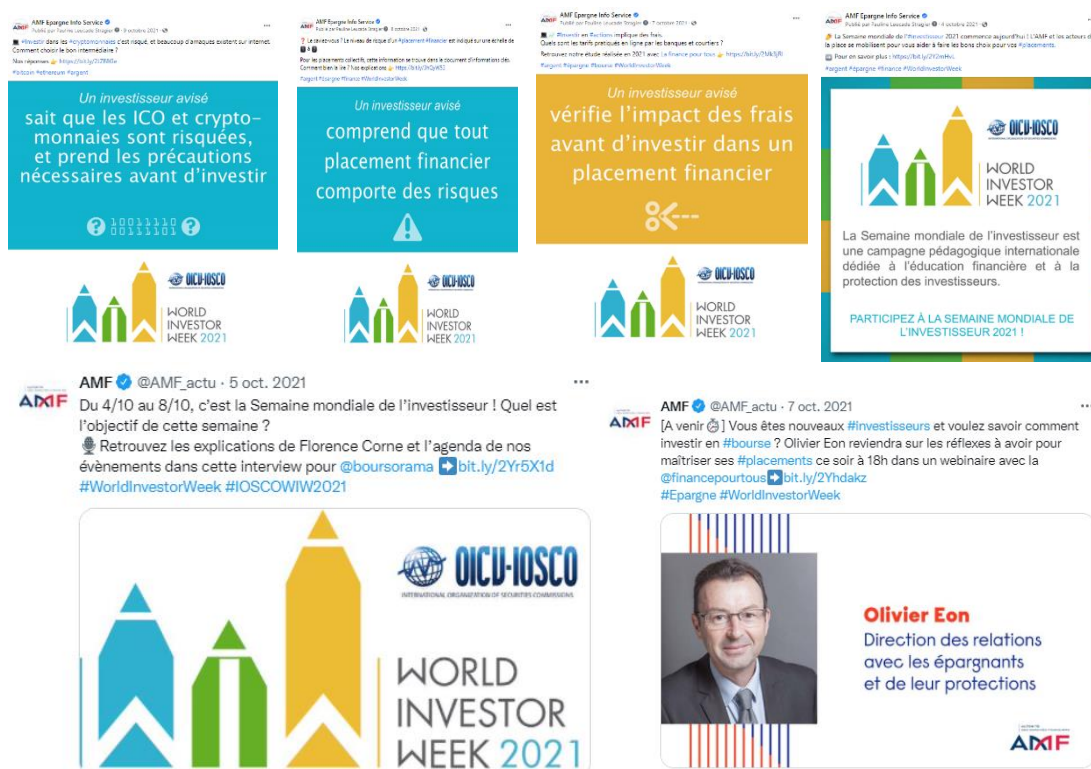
AMF Epargne Info Service
Publié par Pauline Lascaux Stagiair · 8 octobre 2021

#Investir dans les #cryptomonnaies c'est risqué, et beaucoup d'arnaques existent sur internet. Comment choisir le bon intermédiaire ?
Nos réponses : https://bit.ly/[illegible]
#bitcoin #ethereum #argent

Un investisseur avisé
sait que les ICO et crypto-monnaies sont risquées, et prend les précautions nécessaires avant d'investir

OICU-IOSCO
WORLD INVESTOR WEEK 2021

AMF Epargne Info Service
Publié par Pauline Lascaux Stagiair · 8 octobre 2021

Le saviez-vous ? Le niveau de risque d'un #placement #financier est indiqué sur une échelle de 1 à 7.
Pour les placements collectifs, cette information se trouve dans le document d'informations clés. Comment bien le lire ? Nos explications : https://bit.ly/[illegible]
#argent #epargne #finance #WorldInvestorWeek

Un investisseur avisé
comprend que tout placement financier comporte des risques

OICU-IOSCO
WORLD INVESTOR WEEK 2021

AMF Epargne Info Service
Publié par Pauline Lascaux Stagiair · 7 octobre 2021

#Investir en #actions implique des frais.
Quels sont les tarifs pratiqués en ligne par les banques et courtiers ?
Retrouvez notre étude réalisée en 2021 avec La finance pour tous : https://bit.ly/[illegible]
#argent #epargne #bourse #WorldInvestorWeek

Un investisseur avisé
vérifie l'impact des frais avant d'investir dans un placement financier

OICU-IOSCO
WORLD INVESTOR WEEK 2021

AMF Epargne Info Service
Publié par Pauline Lascaux Stagiair · 4 octobre 2021

La Semaine mondiale de l'#investisseur 2021 commence aujourd'hui ! L'AMF et les acteurs de la place se mobilisent pour vous aider à faire les bons choix pour vos #placements.
Pour en savoir plus : https://bit.ly/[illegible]
#argent #epargne #finance #WorldInvestorWeek

OICU-IOSCO
WORLD INVESTOR WEEK 2021

La Semaine mondiale de l'investisseur est une campagne pédagogique internationale dédiée à l'éducation financière et à la protection des investisseurs.

PARTICIPEZ À LA SEMAINE MONDIALE DE L'INVESTISSEUR 2021 !

AMF @AMF_actu · 5 oct. 2021
Du 4/10 au 8/10, c'est la Semaine mondiale de l'investisseur ! Quel est l'objectif de cette semaine ?
Retrouvez les explications de Florence Corne et l'agenda de nos évènements dans cette interview pour @boursorama bit.ly/2Yr5X1d
#WorldInvestorWeek #IOSCOWIW2021

OICU-IOSCO
INTERNATIONAL ORGANIZATION OF SECURITIES COMMISSIONS
WORLD INVESTOR WEEK 2021

AMF @AMF_actu · 7 oct. 2021
[A venir ] Vous êtes nouveaux #investisseurs et voulez savoir comment investir en #bourse ? Olivier Eon reviendra sur les réflexes à avoir pour maîtriser ses #placements ce soir à 18h dans un webinaire avec la @financepourtous bit.ly/2Yhdakz
#Epargne #WorldInvestorWeek

Olivier Eon
Direction des relations avec les épargnants et de leur protections

AMF